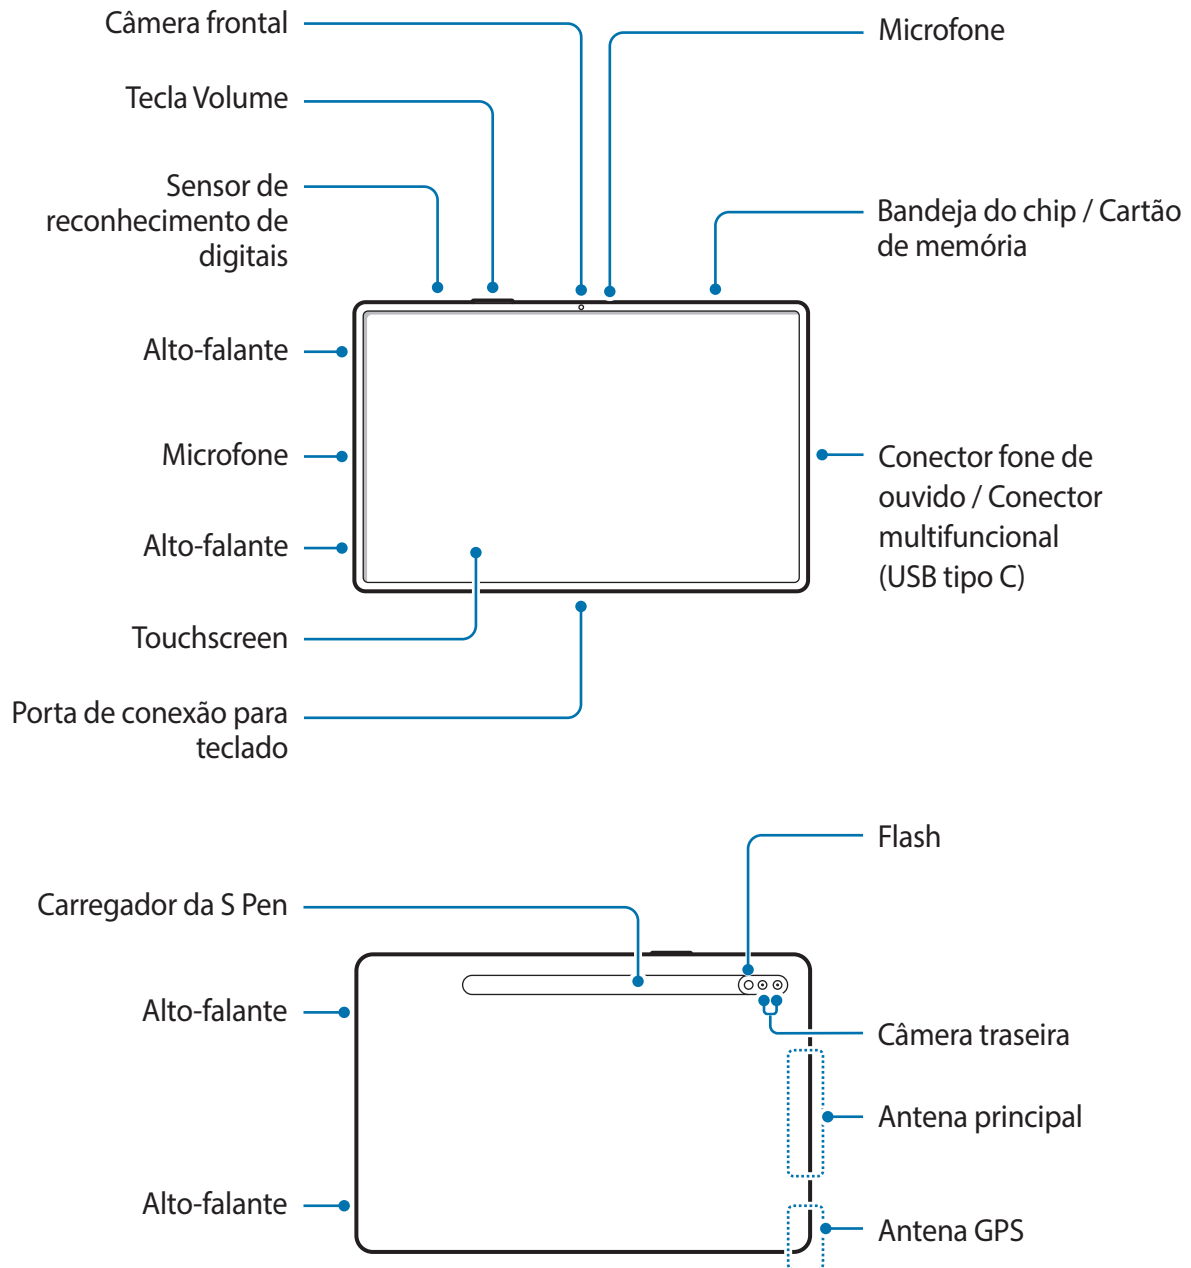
Câmera frontal

Microfone

Tecla Volume

Sensor de reconhecimento de digitais

Bandeja do chip / Cartão de memória

Alto-falante

Microfone

Conector fone de ouvido / Conector multifuncional (USB tipo C)

Alto-falante

Touchscreen

Porta de conexão para teclado

Flash

Carregador da S Pen

Alto-falante

Câmera traseira

Antena principal

Alto-falante

Antena GPS